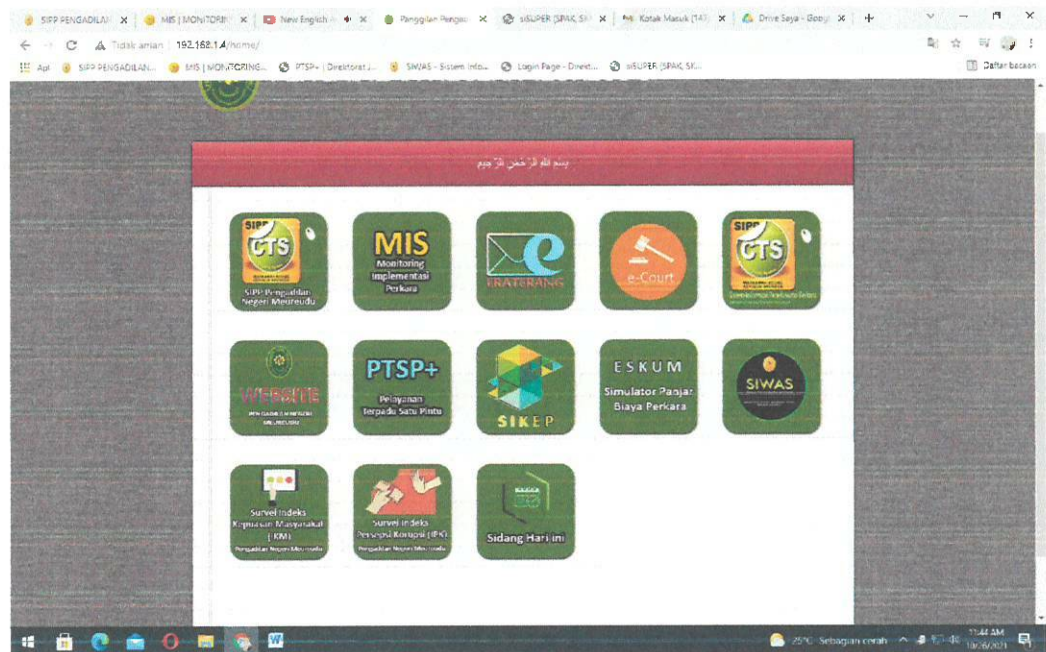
SIPP PENGADILAN × | MIS | MONITORIN × | New English × | Panggilan Pengad × | siSUPER (SPAK SI × | Kotak Masuk (143) × | Drive Saya - Goog ×

Tidak aman | 192.168.1.4/home/

Apl | SIPP PENGADILAN... | MIS | MONITORING... | PTSP+ | Direktorat J... | SIWAS - Sistem Info... | Login Page - Direkt... | siSUPER (SPAK SK...

Daftar bacaan

بسم الله الرحمن الرحيم

SIPP CTS
SIPP Pengadilan Negeri Meureudu

MIS
Monitoring Implementasi Perkara

ERATERANG

e-Court

SIPP CTS

WEBSITE

PTSP+
Pelayanan Terpadu Satu Pintu

SIKEP

ESKUM
Simulator Panjar Biaya Perkara

SIWAS

Survei Indeks Kepuasan Masyarakat (IKM)
Pengadilan Negeri Meureudu

Survei Indeks Persepsi Korupsi (IPK)
Pengadilan Negeri Meureudu

Sidang Hari ini

25°C Sebagian cerah

11:44 AM
10/06/2021